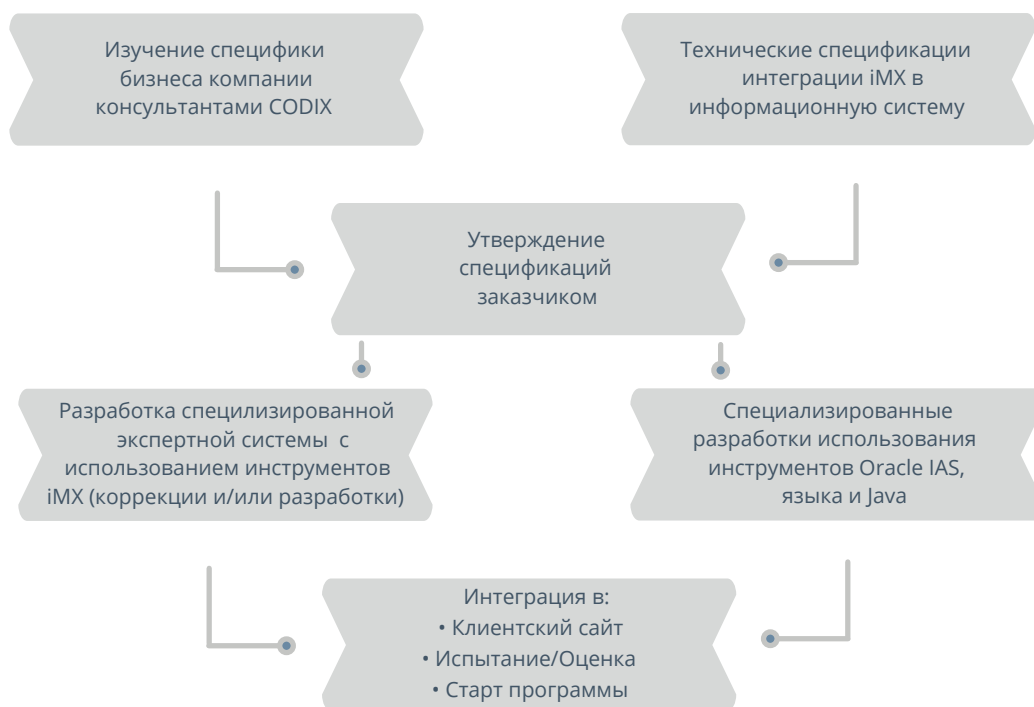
Изучение специфики бизнеса компании консультантами CODIX

Технические спецификации интеграции iMX в информационную систему

Утверждение спецификаций заказчиком

Разработка специлизированной экспертной системы с использованием инструментов iMX (коррекции и/или разработки)

Специализированные разработки использования инструментов Oracle IAS, языка и Java

Интеграция в:
• Клиентский сайт
• Испытание/Оценка
• Старт программы